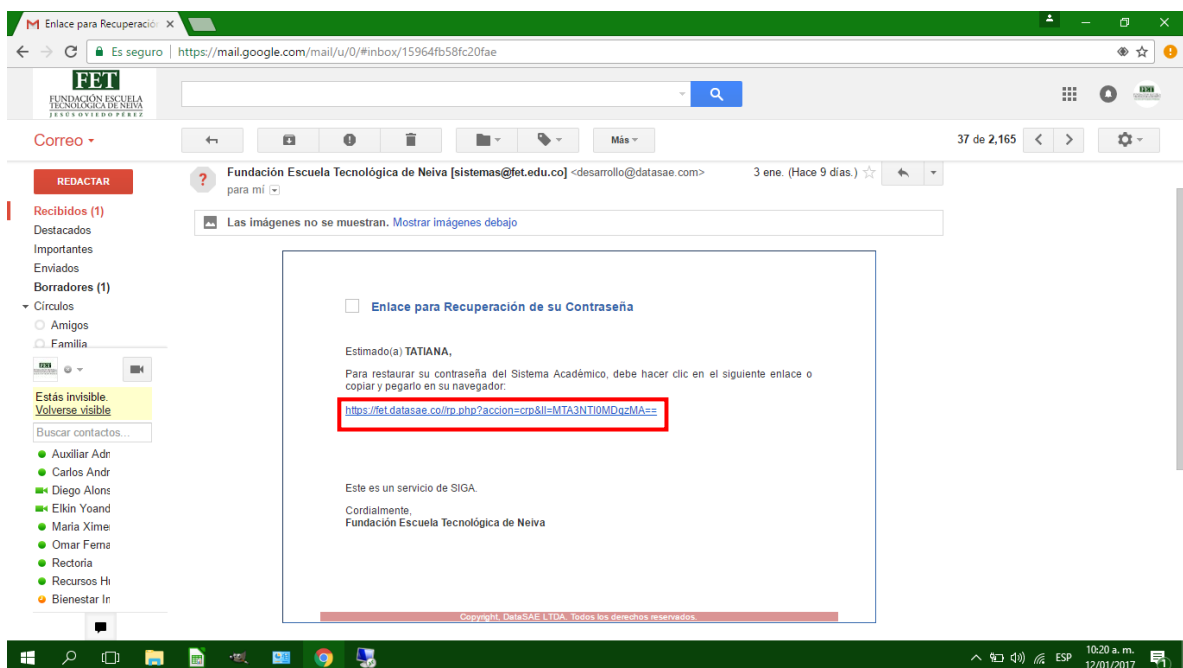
Enlace para Recuperació ×

Es seguro | https://mail.google.com/mail/u/0/#inbox/15964fb58fc20fae

FET
FUNDACIÓN ESCUELA TECNOLÓGICA DE NEIVA
JESÚS OVIEDO PÉREZ

Correo ▾

Más ▾

37 de 2,165

REDACTAR

Recibidos (1)
Destacados
Importantes
Enviados
Borradores (1)
Círculos
Amigos
Familia

Estás invisible.
Volverse visible

Buscar contactos...

Auxiliar Adr
Carlos Andr
Diego Alons
Elkin Yoand
María Xime
Omar Ferna
Rectoria
Recursos H
Bienestar In

Fundación Escuela Tecnológica de Neiva [sistemas@fet.edu.co] <desarrollo@datasae.com>
para mí
3 ene. (Hace 9 días.)

Las imágenes no se muestran. Mostrar imágenes debajo

Enlace para Recuperación de su Contraseña

Estimado(a) TATIANA,

Para restaurar su contraseña del Sistema Académico, debe hacer clic en el siguiente enlace o copiar y pegarlo en su navegador:

https://fet.datasae.co//rp.php?accion=crp&ll=MTA3NTI0MDgzMA==

Este es un servicio de SIGA.

Cordialmente,
Fundación Escuela Tecnológica de Neiva

Copyright, DataSAE LTDA. Todos los derechos reservados.

ESP 10:20 a. m. 12/01/2017